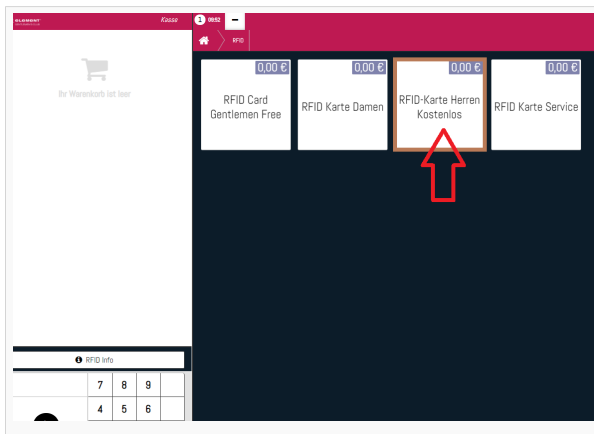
ELEMENT

Kasse

1 09:52 −

RFID

0,00 €
RFID Card Gentlemen Free

0,00 €
RFID Karte Damen

0,00 €
RFID-Karte Herren Kostenlos

0,00 €
RFID Karte Service

Ihr Warenkorb ist leer

RFID Info

| 7 | 8 | 9 |
|---|---|---|
| 4 | 5 | 6 |